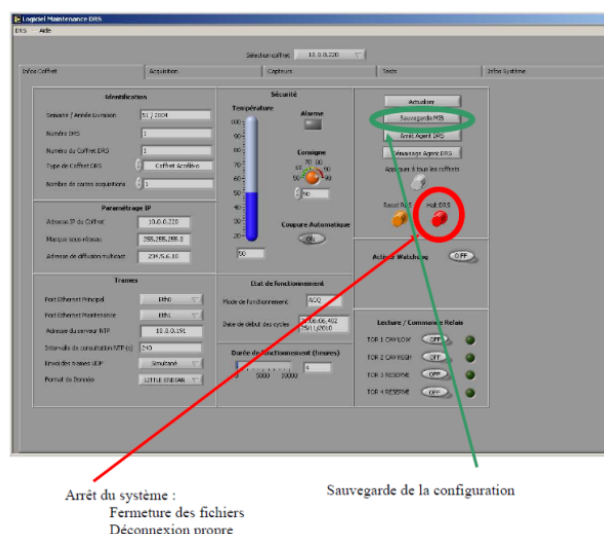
Logiciel Maintenance DRS
DRS Aide

Sélection coffret 10.0.0.220

Infos Coffret | Acquisition | Capteurs | Tests | Infos Système

Identification
Semaine / Année livraison 01 / 2004
Numéro DRS 1
Numéro du Coffret DRS 1
Type de Coffret DRS Coffret Acofive
Nombre de cartes acquisitions 1

Paramétrage IP
Adresse IP du Coffret 10.0.0.220
Masque sous-réseau 255.255.255.0
Adresse de diffusion multicast 239.5.6.10

Trames
Port Ethernet Principal Eth1
Port Ethernet Maintenance Eth1
Adresse du serveur NTP 10.0.0.151
Intervalle de consultation NTP (s) 240
Envoi des trames UDP Simultané
Format de Donnée LITTLE ENDIAN

Sécurité
Température
Alarme
Consigne
Coupure Automatique
Off
50

Etat de fonctionnement
Mode de fonctionnement ACQ
Date de début des cycles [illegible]

Durée de fonctionnement (heures)
0 5000 10000

Actualiser
Sauvegarde MIB
Arrêt Agent DRS
Démarrage Agent DRS
Appliquer à tous les coffrets
Reset RAS Halt DRS

Activer Watchdog OFF

Lecture / Commande Relais
TOR 1 CAYLUX OFF
TOR 2 CAYRIGH OFF
TOR 3 RESERVE OFF
TOR 4 RESERVE OFF

Arrêt du système :
Fermeture des fichiers
Déconnexion propre

Sauvegarde de la configuration